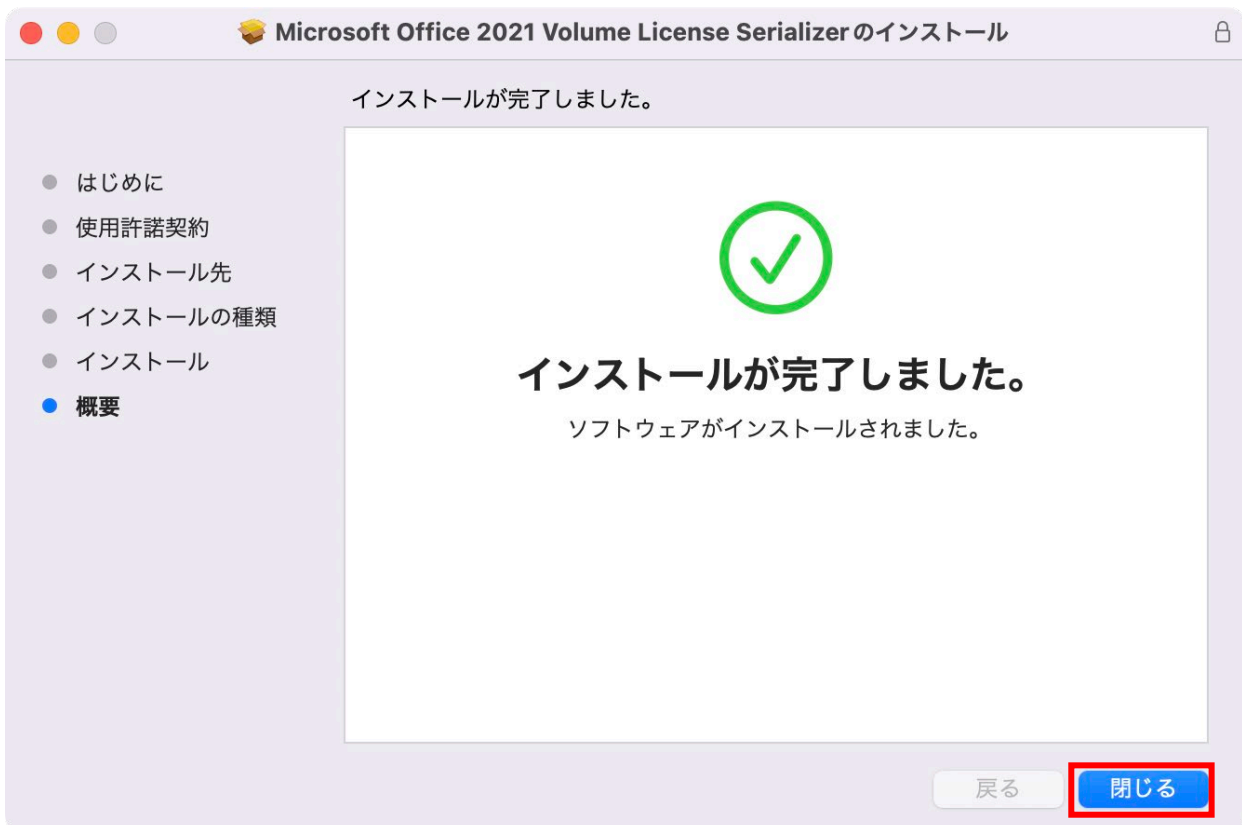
Microsoft Office 2021 Volume License Serializer のインストール

インストールが完了しました。

はじめに
使用許諾契約
インストール先
インストールの種類
インストール
概要

インストールが完了しました。

ソフトウェアがインストールされました。

戻る
閉じる